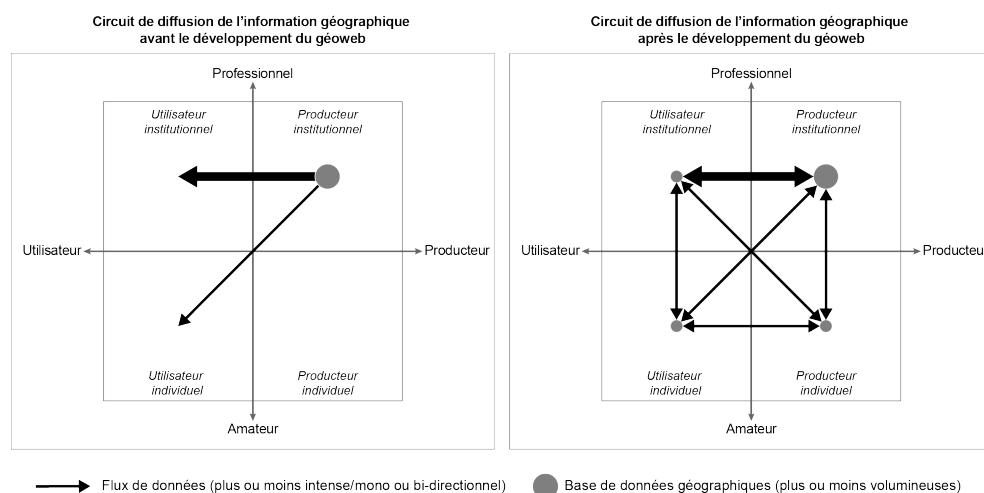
Circuit de diffusion de l'information géographique avant le développement du géoweb

Professionnel

Utilisateur institutionnel

Producteur institutionnel

Utilisateur

Producteur

Utilisateur individuel

Producteur individuel

Amateur

Circuit de diffusion de l'information géographique après le développement du géoweb

Professionnel

Utilisateur institutionnel

Producteur institutionnel

Utilisateur

Producteu

Utilisateur individuel

Producteur individuel

Amateur

Flux de données (plus ou moins intense/mono ou bi-directionnel)

Base de données géographiques (plus ou moins volumineuses)